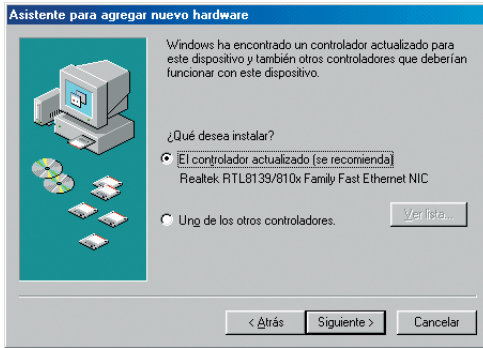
Asistente para agregar nuevo hardware

Windows ha encontrado un controlador actualizado para este dispositivo y también otros controladores que deberían funcionar con este dispositivo.

¿Qué desea instalar?

El controlador actualizado (se recomienda)
Realtek RTL8139/810x Family Fast Ethernet NIC

Uno de los otros controladores.

Ver lista...

< Atrás
Siguiente >
Cancelar